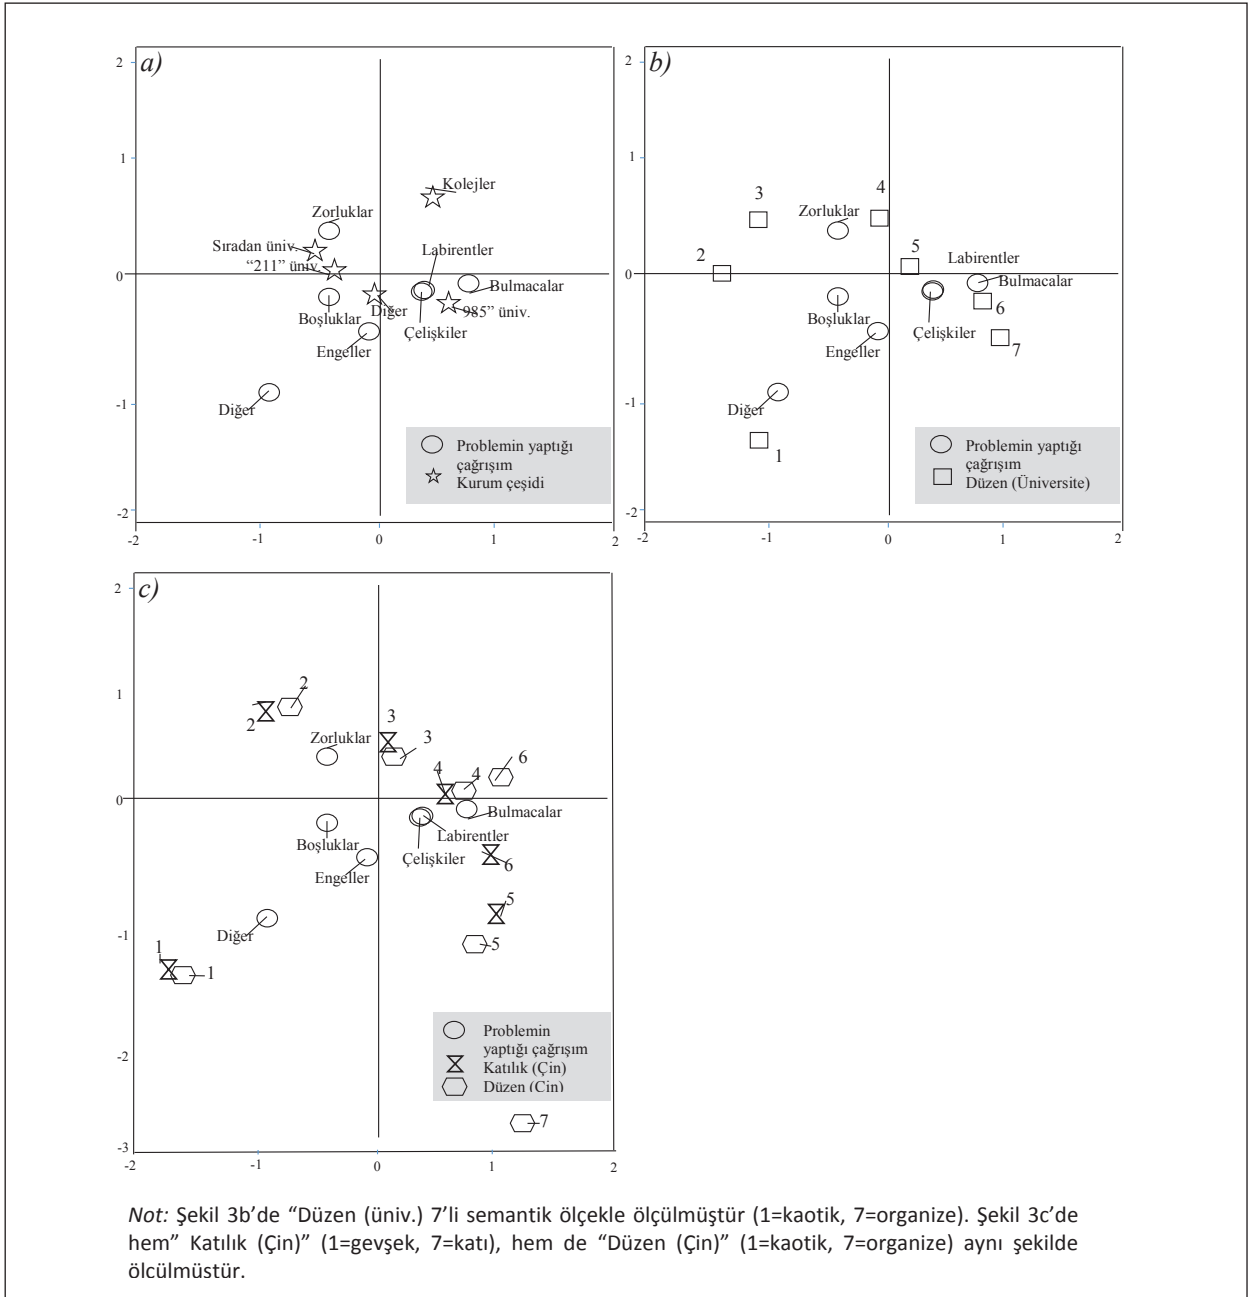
a)

2
1
0
-1
-2

Kolejler
Zorluklar
Sıradan üniv.
"211" üniv.
Labirentler
Bulmacalar
Boşluklar
Diğer
985" üniv.
Çelişkiler
Engeller
Diğer

Problemin yaptığı çağrışım
Kurum çeşidi

-2 -1 0 1 2

b)

2
1
0
-1
-2

3
4
Zorluklar
5
2
Labirentler
Bulmacalar
Boşluklar
6
Çelişkiler
Engeller
7
Diğer
1

Problemin yaptığı çağrışım
Düzen (Üniversite)

-2 -1 0 1 2

c)

2
1
0
-1
-2
-3

2
2
3
Zorluklar
3
4
4
6
Bulmacalar
Labirentler
Boşluklar
Çelişkiler
6
Engeller
5
Diğer
5
1
1

Problemin yaptığı çağrışım
Katılık (Çin)
Düzen (Cin)

7

-2 -1 0 1 2

Not: Şekil 3b'de "Düzen (üniv.) 7'li semantik ölçekle ölçülmüştür (1=kaotik, 7=organize). Şekil 3c'de hem" Katılık (Çin)" (1=gevşek, 7=katı), hem de "Düzen (Çin)" (1=kaotik, 7=organize) aynı şekilde ölcülmüstür.